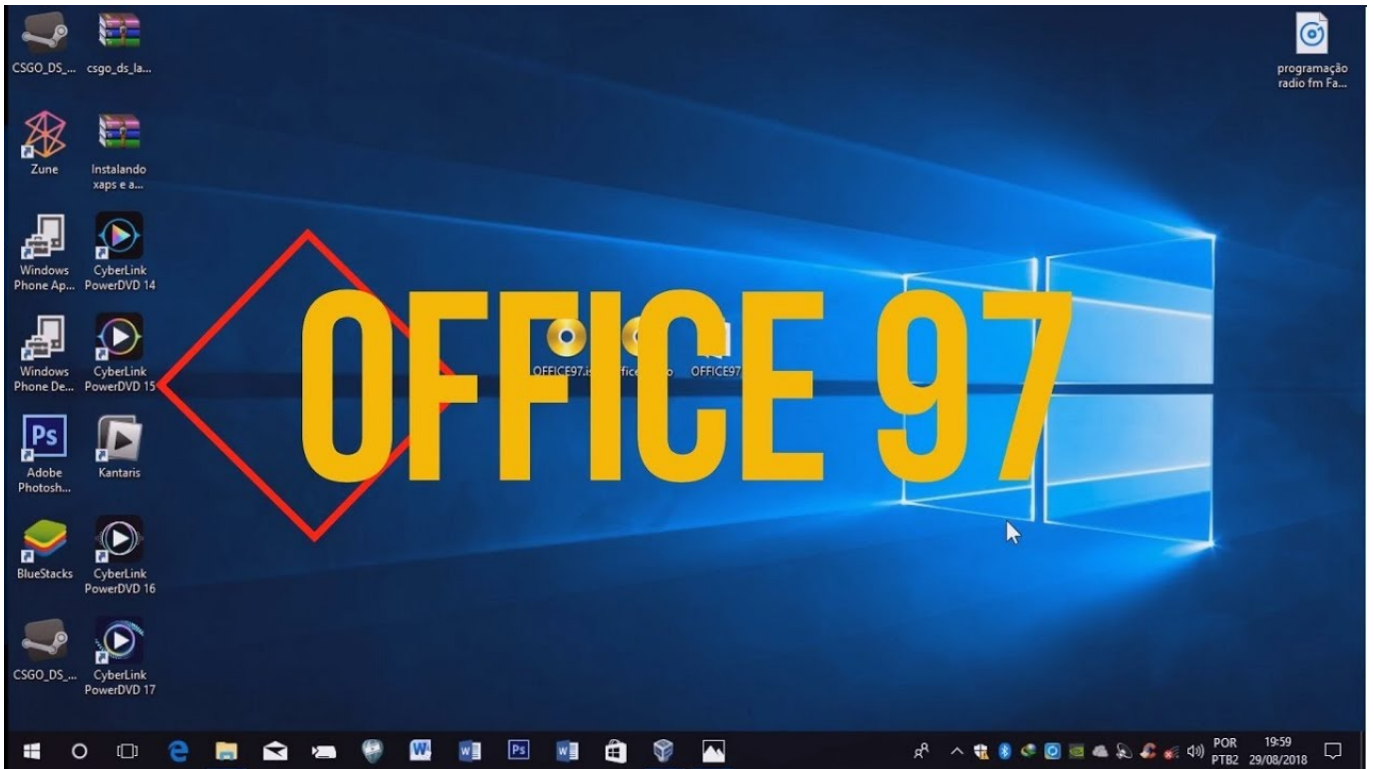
CSGO_DS_... csgo_ds_la...

Zune Instalando xaps e a...

Windows Phone Ap... CyberLink PowerDVD 14

Windows Phone De... CyberLink PowerDVD 15

Adobe Photosh... Kantaris

BlueStacks CyberLink PowerDVD 16

CSGO_DS_... CyberLink PowerDVD 17

programação radio fm Fa...

OFFICE 97

OFFICE97.i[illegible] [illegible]ffice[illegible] OFFICE97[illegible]

POR PTB2 19:59 29/08/2018